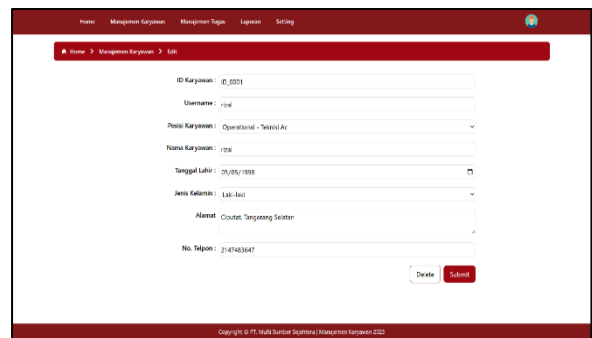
Home Manajemen Karyawan Manajemen Tugas Laporan Setting

Home > Manajemen Karyawan > Edit

ID Karyawan : ID_0001

Username : rizal

Posisi Karyawan : Operational - Teknisi Ac

Nama Karyawan : rizal

Tanggal Lahir : 05/05/1998

Jenis Kelamin : Laki-laki

Alamat : Ciputat, Tangerang Selatan

No. Telpon : 2147483647

Delete Submit

Copyright © PT. Multi Sumber Sejahtera | Manajemen Karyawan 2023